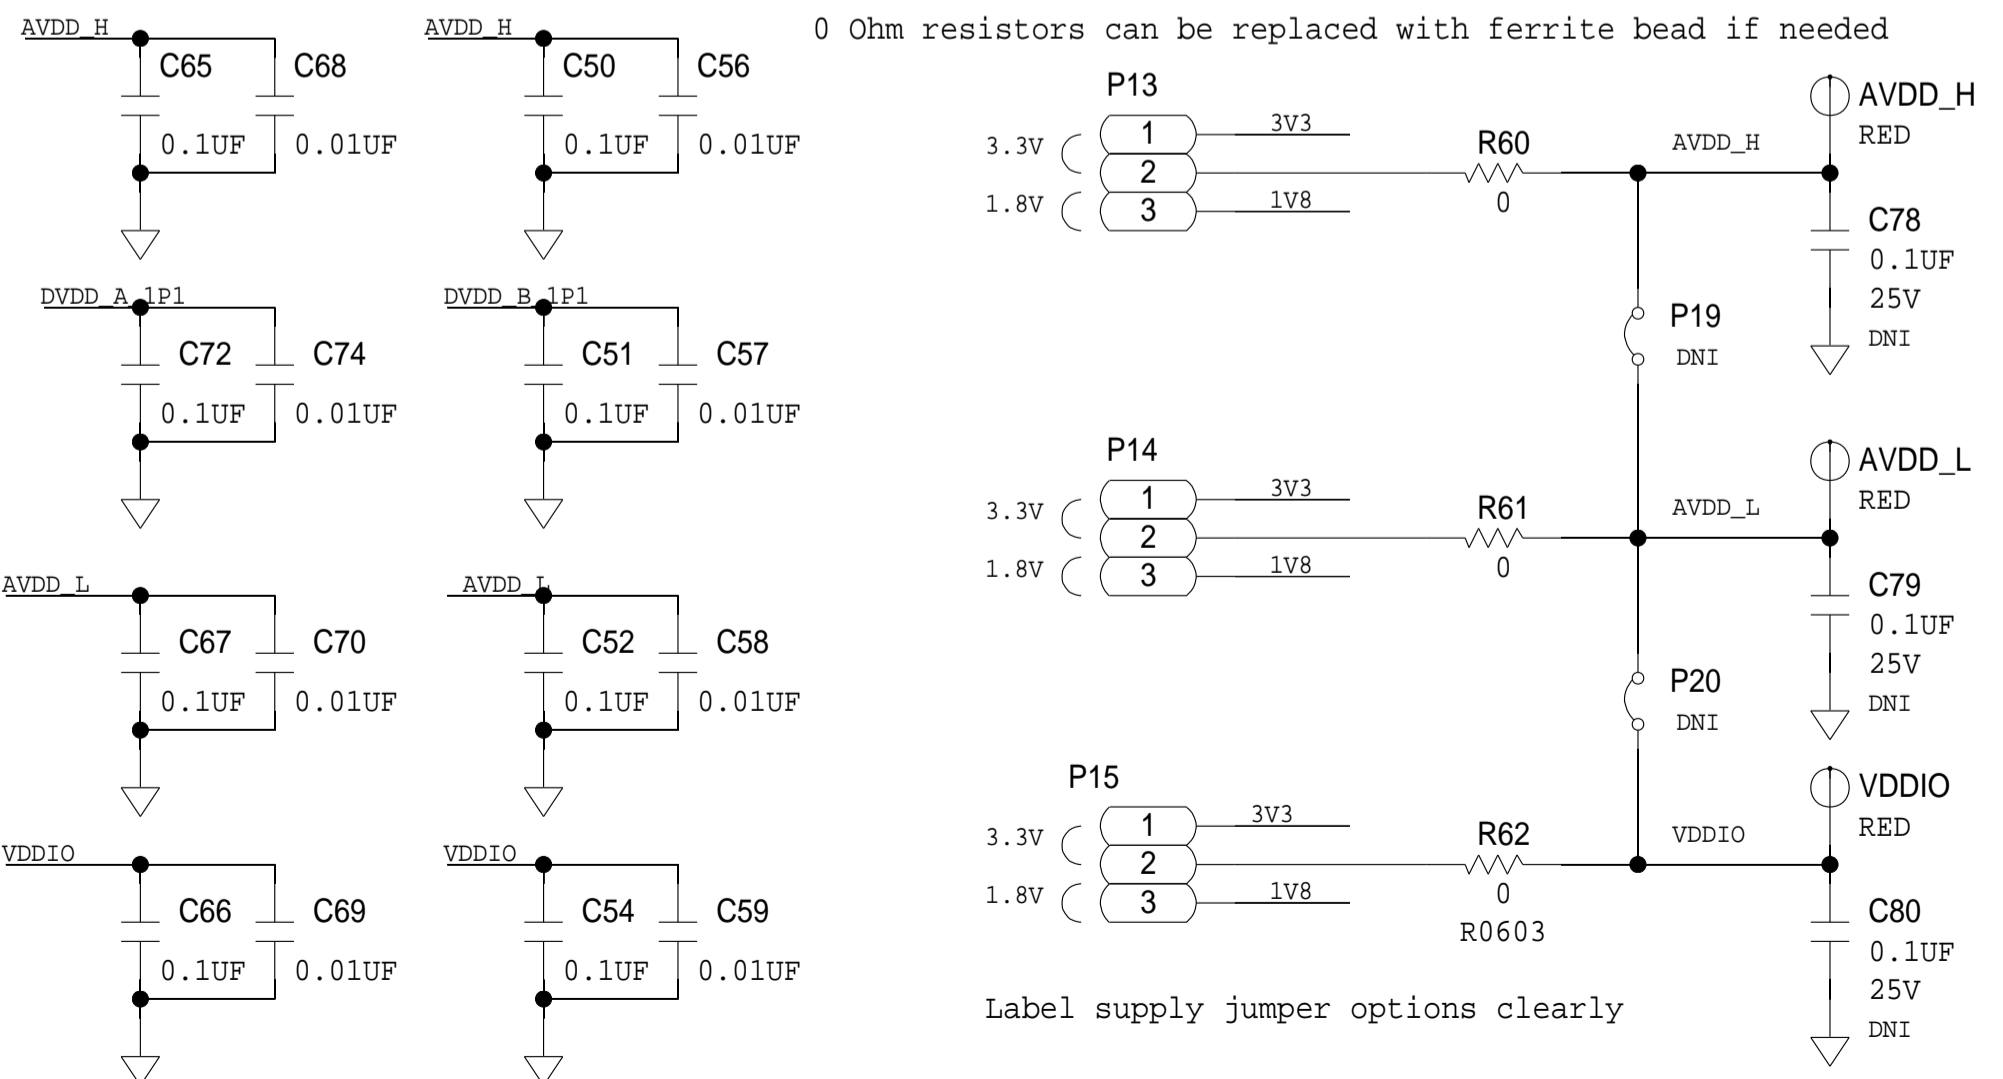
AVDD_H
C65
C68
0.1UF
0.01UF

AVDD_H
C50
C56
0.1UF
0.01UF

0 Ohm resistors can be replaced with ferrite bead if needed

P13
3.3V
1
2
1.8V
3
3V3
1V8
R60
0
AVDD_H
AVDD_H
RED
C78
0.1UF
25V
DNI

DVDD_A_1P1
C72
C74
0.1UF
0.01UF

DVDD_B_1P1
C51
C57
0.1UF
0.01UF

P19
DNI

P14
3.3V
1
2
1.8V
3
3V3
1V8
R61
0
AVDD_L
AVDD_L
RED
C79
0.1UF
25V
DNI

AVDD_L
C67
C70
0.1UF
0.01UF

AVDD_L
C52
C58
0.1UF
0.01UF

P20
DNI

VDDIO
C66
C69
0.1UF
0.01UF

VDDIO
C54
C59
0.1UF
0.01UF

P15
3.3V
1
2
1.8V
3
3V3
1V8
R62
0
R0603
VDDIO
VDDIO
RED
C80
0.1UF
25V
DNI

Label supply jumper options clearly